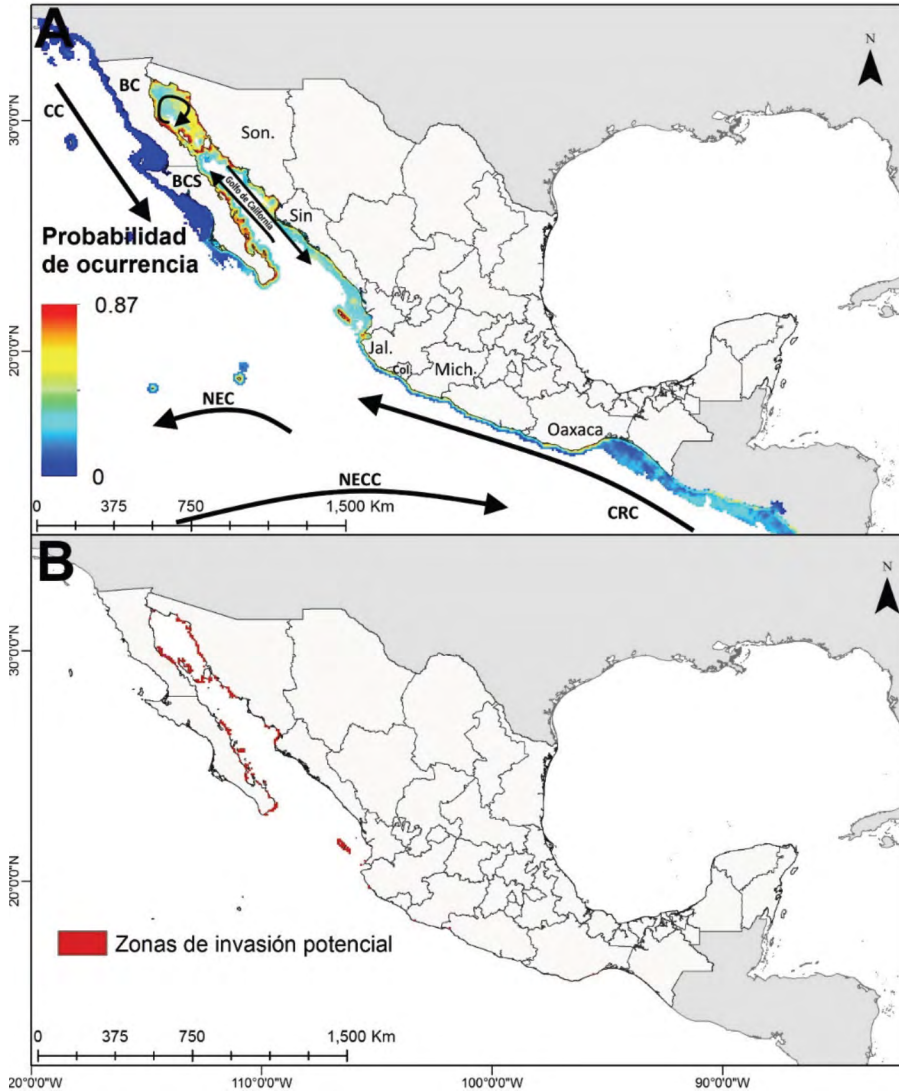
A

N

BC

CC

Son.

30°0'0"N

BCS

Golfo de California

Sin

Probabilidad de ocurrencia

0.87

0

20°0'0"N

Jal.

Col.

Mich.

NEC

Oaxaca

NECC

CRC

0 375 750 1,500 Km

B

N

30°0'0"N

20°0'0"N

Zonas de invasión potencial

0 375 750 1,500 Km

20°0'0"W 110°0'0"W 100°0'0"W 90°0'0"W